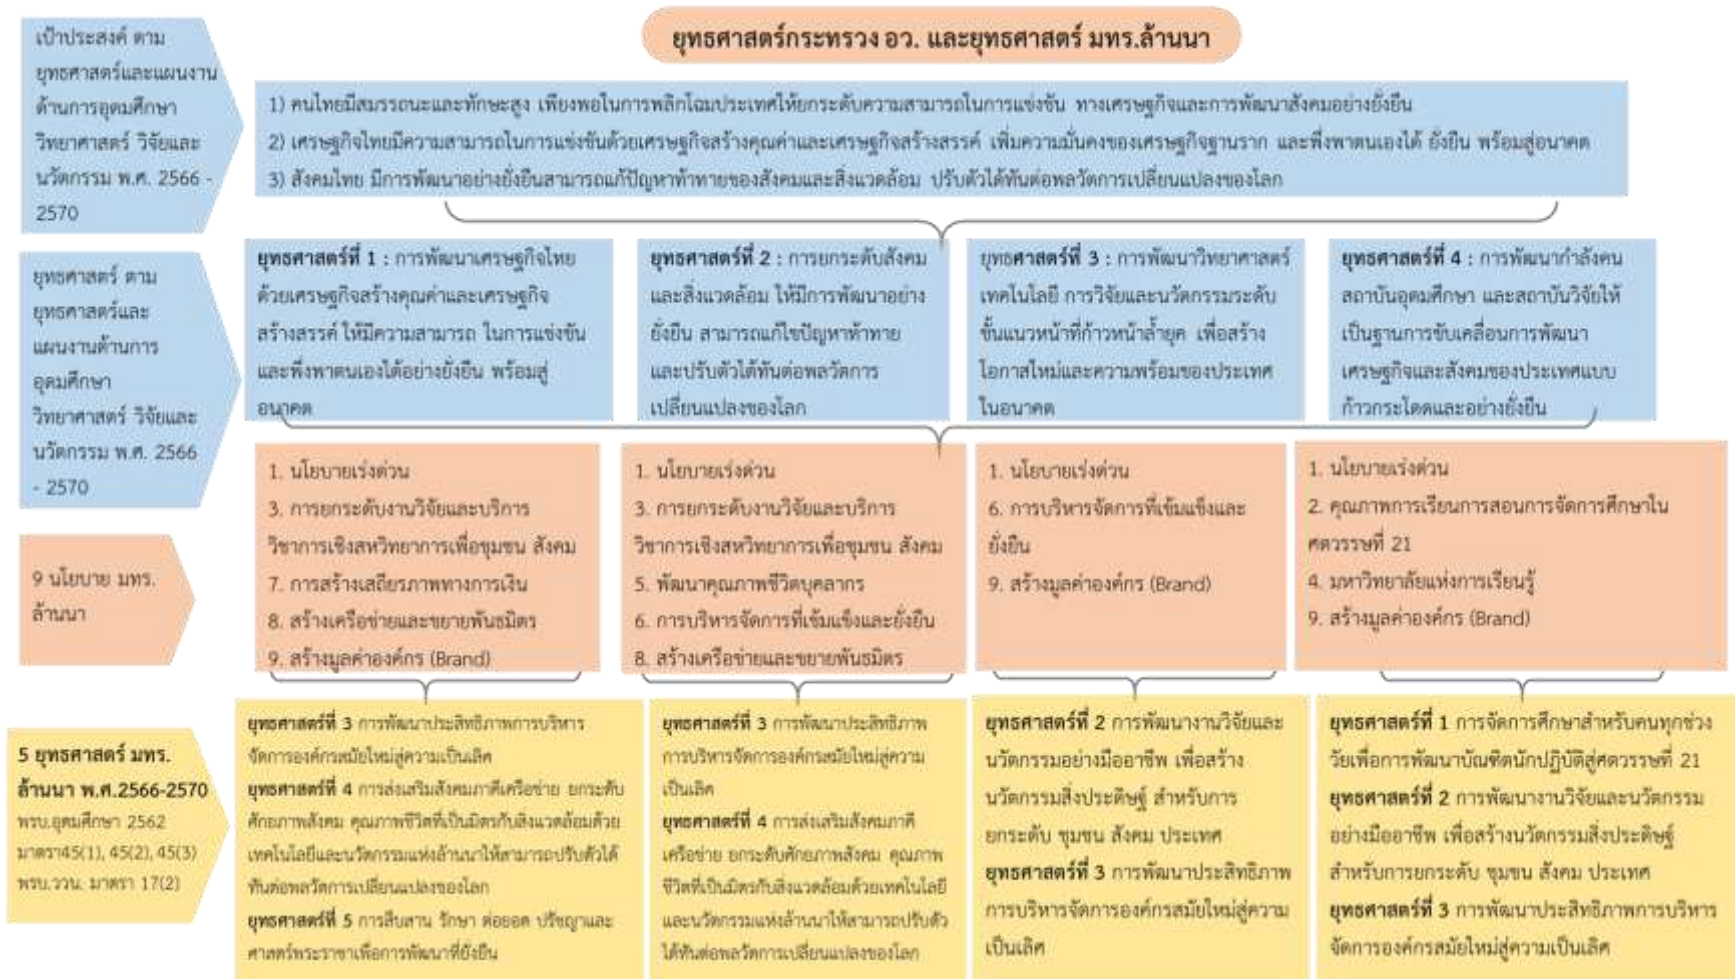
ยุทธศาสตร์กระทรวง อว. และยุทธศาสตร์ มทร.ล้านนา

เป้าประสงค์ ตามยุทธศาสตร์และแผนงานด้านการอุดมศึกษา วิทยาศาสตร์ วิจัยและนวัตกรรม พ.ศ. 2566 - 2570

1) คนไทยมีสมรรถนะและทักษะสูง เพียงพอในการพลิกโฉมประเทศให้ยกระดับความสามารถในการแข่งขัน ทางเศรษฐกิจและการพัฒนาสังคมอย่างยั่งยืน
2) เศรษฐกิจไทยมีความสามารถในการแข่งขันด้วยเศรษฐกิจสร้างคุณค่าและเศรษฐกิจสร้างสรรค์ เพิ่มความมั่นคงของเศรษฐกิจฐานราก และพึ่งพาตนเองได้ ยั่งยืน พร้อมสู่อนาคต
3) สังคมไทย มีการพัฒนาอย่างยั่งยืนสามารถแก้ปัญหาท้าทายของสังคมและสิ่งแวดล้อม ปรับตัวได้ทันต่อพลวัตการเปลี่ยนแปลงของโลก

ยุทธศาสตร์ ตามยุทธศาสตร์และแผนงานด้านการอุดมศึกษา วิทยาศาสตร์ วิจัยและนวัตกรรม พ.ศ. 2566 - 2570

ยุทธศาสตร์ที่ 1 : การพัฒนาเศรษฐกิจไทยด้วยเศรษฐกิจสร้างคุณค่าและเศรษฐกิจสร้างสรรค์ ให้มีความสามารถ ในการแข่งขันและพึ่งพาตนเองได้อย่างยั่งยืน พร้อมสู่อนาคต

ยุทธศาสตร์ที่ 2 : การยกระดับสังคมและสิ่งแวดล้อม ให้มีการพัฒนาอย่างยั่งยืน สามารถแก้ไขปัญหาท้าทายและปรับตัวได้ทันต่อพลวัตการเปลี่ยนแปลงของโลก

ยุทธศาสตร์ที่ 3 : การพัฒนาวิทยาศาสตร์ เทคโนโลยี การวิจัยและนวัตกรรมระดับขั้นแนวหน้าที่ก้าวหน้าล้ำยุค เพื่อสร้างโอกาสใหม่และความพร้อมของประเทศในอนาคต

ยุทธศาสตร์ที่ 4 : การพัฒนากำลังคน สถาบันอุดมศึกษา และสถาบันวิจัยให้เป็นฐานการขับเคลื่อนการพัฒนาเศรษฐกิจและสังคมของประเทศแบบก้าวกระโดดและอย่างยั่งยืน

9 นโยบาย มทร. ล้านนา

1. นโยบายเร่งด่วน
3. การยกระดับงานวิจัยและบริการวิชาการเชิงสหวิทยาการเพื่อชุมชน สังคม
7. การสร้างเสถียรภาพทางการเงิน
8. สร้างเครือข่ายและขยายพันธมิตร
9. สร้างมูลค่าองค์กร (Brand)

1. นโยบายเร่งด่วน
3. การยกระดับงานวิจัยและบริการวิชาการเชิงสหวิทยาการเพื่อชุมชน สังคม
5. พัฒนาคุณภาพชีวิตบุคลากร
6. การบริหารจัดการที่เข้มแข็งและยั่งยืน
8. สร้างเครือข่ายและขยายพันธมิตร

1. นโยบายเร่งด่วน
6. การบริหารจัดการที่เข้มแข็งและยั่งยืน
9. สร้างมูลค่าองค์กร (Brand)

1. นโยบายเร่งด่วน
2. คุณภาพการเรียนการสอนการจัดการศึกษาในศตวรรษที่ 21
4. มหาวิทยาลัยแห่งการเรียนรู้
9. สร้างมูลค่าองค์กร (Brand)

5 ยุทธศาสตร์ มทร. ล้านนา พ.ศ.2566-2570
พรบ.อุดมศึกษา 2562 มาตรา45(1), 45(2), 45(3) พรบ.วว.น. มาตรา 17(2)

ยุทธศาสตร์ที่ 3 การพัฒนาประสิทธิภาพการบริหารจัดการองค์กรสมัยใหม่สู่ความเป็นเลิศ
ยุทธศาสตร์ที่ 4 การส่งเสริมสังคมภาคีเครือข่าย ยกระดับศักยภาพสังคม คุณภาพชีวิตที่เป็นมิตรกับสิ่งแวดล้อมด้วยเทคโนโลยีและนวัตกรรมแห่งล้านนาให้สามารถปรับตัวได้ทันต่อพลวัตการเปลี่ยนแปลงของโลก
ยุทธศาสตร์ที่ 5 การสืบสาน รักษา ต่อยอด ปรัชญาและศาสตร์พระราชาเพื่อการพัฒนาที่ยั่งยืน

ยุทธศาสตร์ที่ 3 การพัฒนาประสิทธิภาพการบริหารจัดการองค์กรสมัยใหม่สู่ความเป็นเลิศ
ยุทธศาสตร์ที่ 4 การส่งเสริมสังคมภาคีเครือข่าย ยกระดับศักยภาพสังคม คุณภาพชีวิตที่เป็นมิตรกับสิ่งแวดล้อมด้วยเทคโนโลยีและนวัตกรรมแห่งล้านนาให้สามารถปรับตัวได้ทันต่อพลวัตการเปลี่ยนแปลงของโลก

ยุทธศาสตร์ที่ 2 การพัฒนางานวิจัยและนวัตกรรมอย่างมืออาชีพ เพื่อสร้างนวัตกรรมสิ่งประดิษฐ์ สำหรับการยกระดับ ชุมชน สังคม ประเทศ
ยุทธศาสตร์ที่ 3 การพัฒนาประสิทธิภาพการบริหารจัดการองค์กรสมัยใหม่สู่ความเป็นเลิศ

ยุทธศาสตร์ที่ 1 การจัดการศึกษาสำหรับคนทุกช่วงวัยเพื่อการพัฒนาบัณฑิตนักปฏิบัติสู่ศตวรรษที่ 21
ยุทธศาสตร์ที่ 2 การพัฒนางานวิจัยและนวัตกรรมอย่างมืออาชีพ เพื่อสร้างนวัตกรรมสิ่งประดิษฐ์สำหรับการยกระดับ ชุมชน สังคม ประเทศ
ยุทธศาสตร์ที่ 3 การพัฒนาประสิทธิภาพการบริหารจัดการองค์กรสมัยใหม่สู่ความเป็นเลิศ